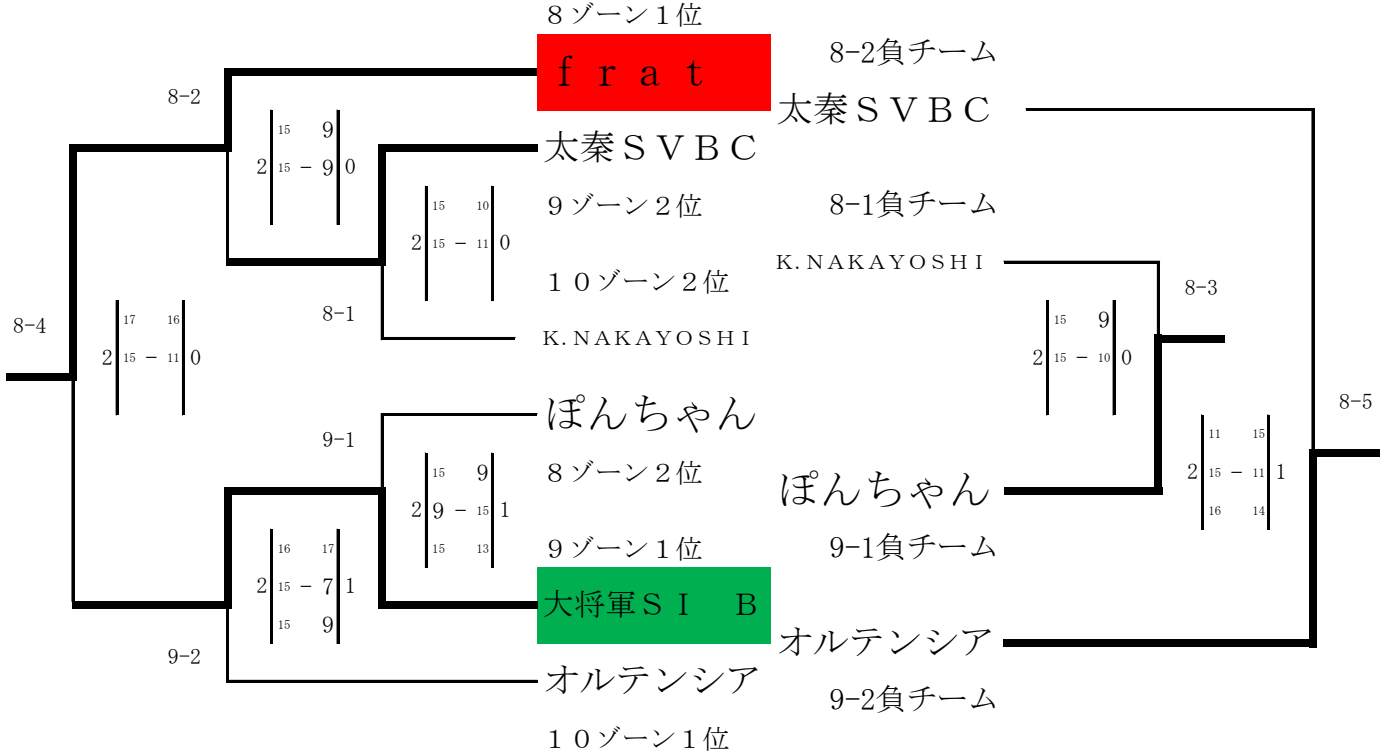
８ゾーン１位
ｆｒａｔ
太秦ＳＶＢＣ
９ゾーン２位
１０ゾーン２位
K.NAKAYOSHI
ぽんちゃん
８ゾーン２位
９ゾーン１位
大将軍ＳＩ　Ｂ
オルテンシア
１０ゾーン１位

8-2
2 | 15 9 | 15 - 9 | 0

8-1
2 | 15 10 | 15 - 11 | 0

8-4
2 | 17 16 | 15 - 11 | 0

9-1
2 | 15 9 | 9 - 15 | 15 13 | 1

9-2
2 | 16 17 | 15 - 7 | 15 9 | 1

8-2負チーム
太秦ＳＶＢＣ
8-1負チーム
K.NAKAYOSHI
ぽんちゃん
9-1負チーム
オルテンシア
9-2負チーム

8-3
2 | 15 9 | 15 - 10 | 0

8-5
2 | 11 15 | 15 - 11 | 16 14 | 1